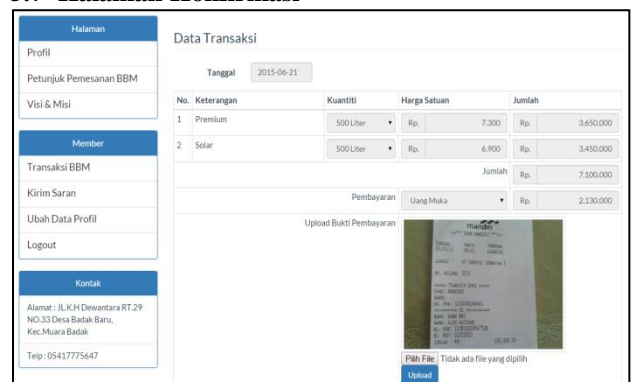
Halaman

Profil

Petunjuk Pemesanan BBM

Visi & Misi

Member

Transaksi BBM

Kirim Saran

Ubah Data Profil

Logout

Kontak

Alamat : JL.K.H Dewantara RT.29 NO.33 Desa Badak Baru, Kec.Muara Badak

Telp : 05417775647

Data Transaksi

Tanggal 2015-06-21

| No. | Keterangan | Kuantiti | Harga Satuan | | Jumlah | |
|---|---|---|---|---|---|---|
| 1 | Premium | 500 Liter | Rp. | 7.300 | Rp. | 3.650.000 |
| 2 | Solar | 500 Liter | Rp. | 6.900 | Rp. | 3.450.000 |
| | | | | Jumlah | Rp. | 7.100.000 |
| | | Pembayaran | Uang Muka | | Rp. | 2.130.000 |

Upload Bukti Pembayaran

mandiri

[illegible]

Pilih File Tidak ada file yang dipilih

Upload